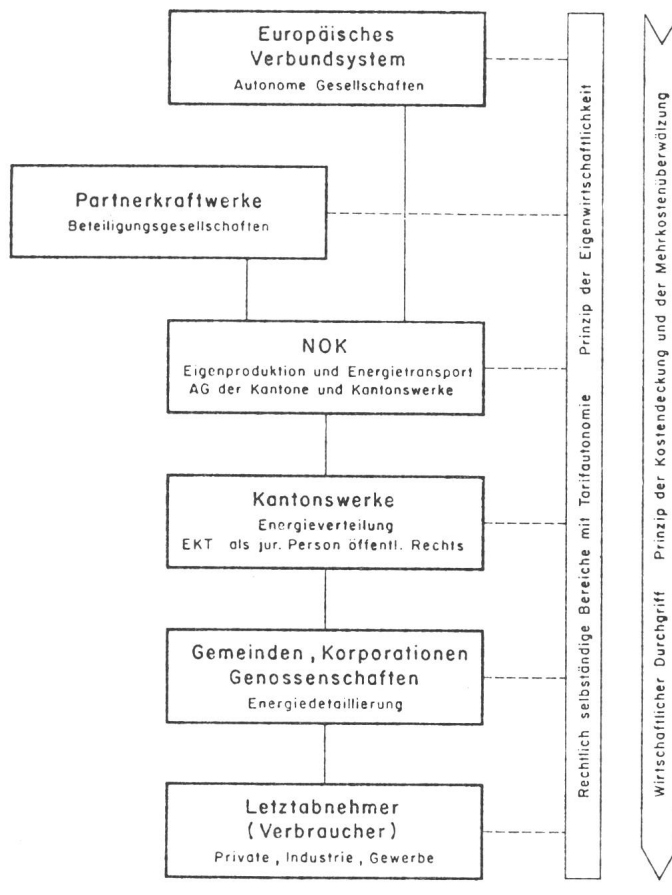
Europäisches Verbundsystem
Autonome Gesellschaften

Partnerkraftwerke
Beteiligungsgesellschaften

NOK
Eigenproduktion und Energietransport
AG der Kantone und Kantonswerke

Kantonswerke
Energieverteilung
EKT als jur. Person öffentl. Rechts

Gemeinden, Korporationen
Genossenschaften
Energiedetaillierung

Letztabnehmer
(Verbraucher)
Private, Industrie, Gewerbe

Rechtlich selbständige Bereiche mit Tarifautonomie Prinzip der Eigenwirtschaftlichkeit

Wirtschaftlicher Durchgriff Prinzip der Kostendeckung und der Mehrkostenüberwälzung